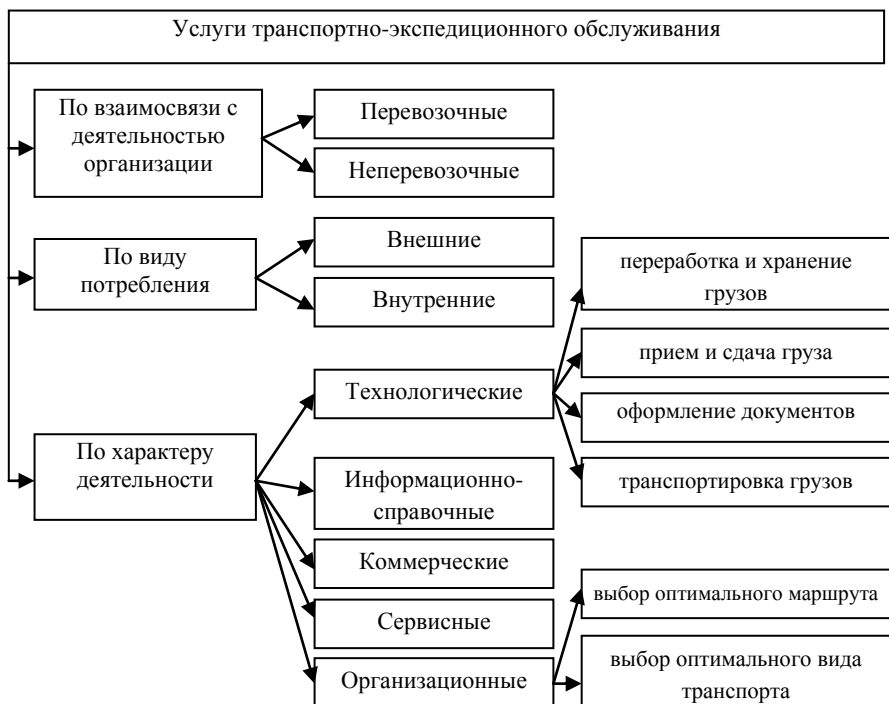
Услуги транспортно-экспедиционного обслуживания

По взаимосвязи с деятельностью организации

Перевозочные

Неперевозочные

По виду потребления

Внешние

Внутренние

По характеру деятельности

Технологические

переработка и хранение грузов

прием и сдача груза

оформление документов

транспортировка грузов

Информационно-справочные

Коммерческие

Сервисные

Организационные

выбор оптимального маршрута

выбор оптимального вида транспорта